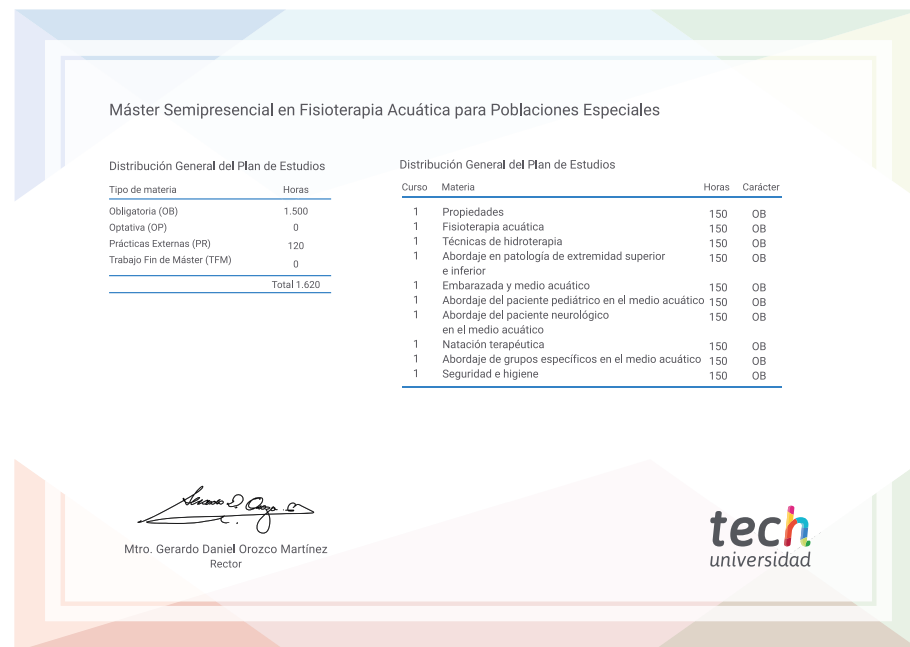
Máster Semipresencial en Fisioterapia Acuática para Poblaciones Especiales

Distribución General del Plan de Estudios

| Tipo de materia | Horas |
|---|---|
| Obligatoria (OB) | 1.500 |
| Optativa (OP) | 0 |
| Prácticas Externas (PR) | 120 |
| Trabajo Fin de Máster (TFM) | 0 |
| | Total 1.620 |

Distribución General del Plan de Estudios

| Curso | Materia | Horas | Carácter |
|---|---|---|---|
| 1 | Propiedades | 150 | OB |
| 1 | Fisioterapia acuática | 150 | OB |
| 1 | Técnicas de hidroterapia | 150 | OB |
| 1 | Abordaje en patología de extremidad superior e inferior | 150 | OB |
| 1 | Embarazada y medio acuático | 150 | OB |
| 1 | Abordaje del paciente pediátrico en el medio acuático | 150 | OB |
| 1 | Abordaje del paciente neurológico en el medio acuático | 150 | OB |
| 1 | Natación terapéutica | 150 | OB |
| 1 | Abordaje de grupos específicos en el medio acuático | 150 | OB |
| 1 | Seguridad e higiene | 150 | OB |

Mtro. Gerardo Daniel Orozco Martínez
Rector

tech
universidad